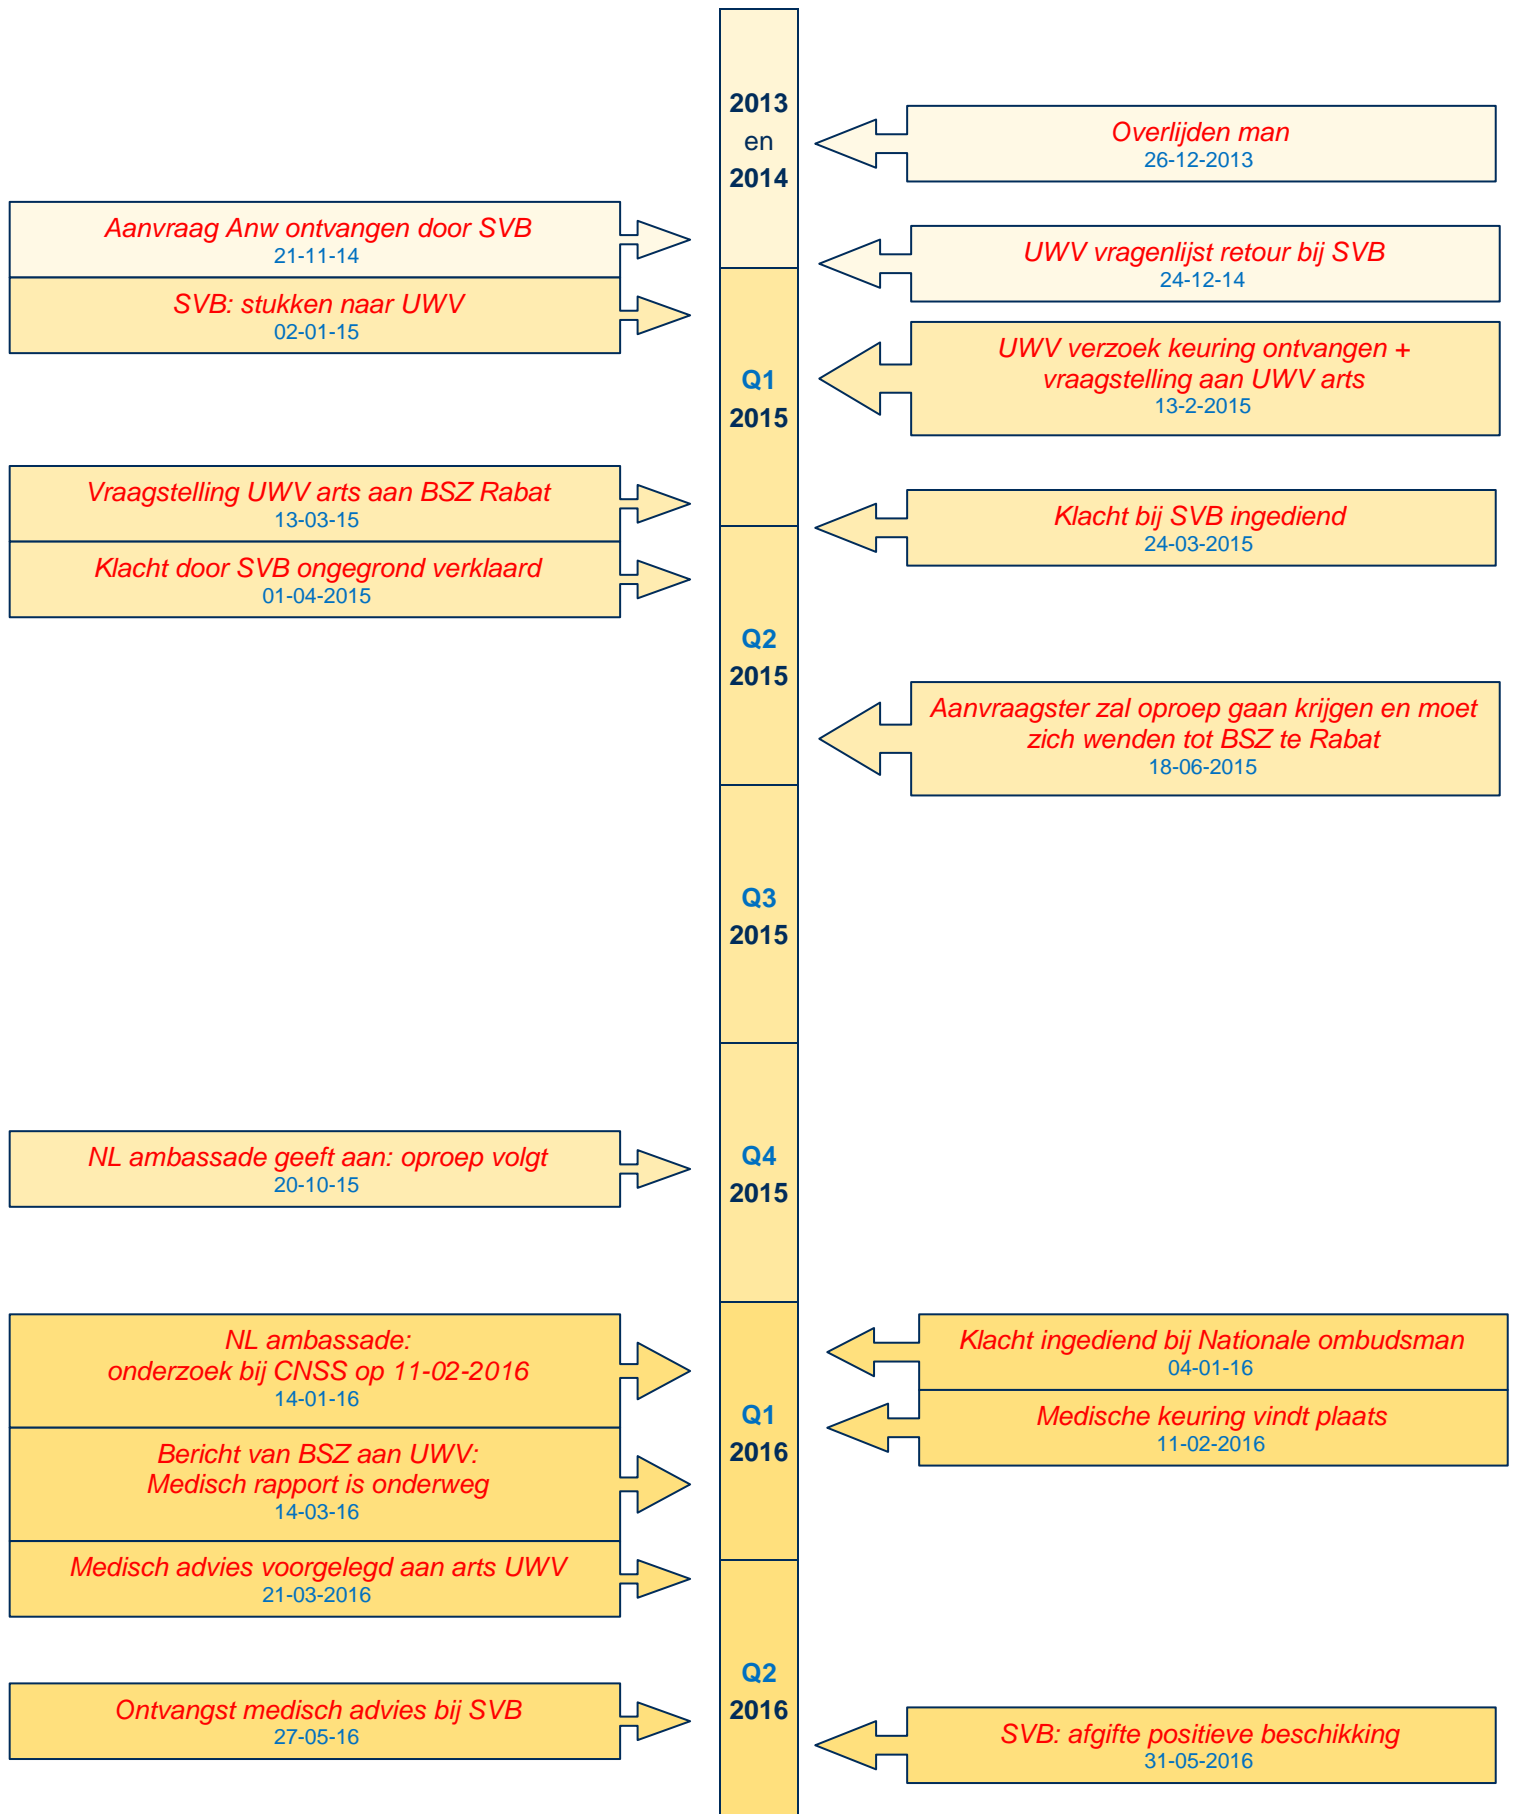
2013
en
2014

Overlijden man
26-12-2013

Aanvraag Anw ontvangen door SVB
21-11-14

UWV vragenlijst retour bij SVB
24-12-14

SVB: stukken naar UWV
02-01-15

Q1
2015

UWV verzoek keuring ontvangen + vraagstelling aan UWV arts
13-2-2015

Vraagstelling UWV arts aan BSZ Rabat
13-03-15

Klacht bij SVB ingediend
24-03-2015

Klacht door SVB ongegrond verklaard
01-04-2015

Q2
2015

Aanvraagster zal oproep gaan krijgen en moet zich wenden tot BSZ te Rabat
18-06-2015

Q3
2015

NL ambassade geeft aan: oproep volgt
20-10-15

Q4
2015

NL ambassade:
onderzoek bij CNSS op 11-02-2016
14-01-16

Klacht ingediend bij Nationale ombudsman
04-01-16

Q1
2016

Medische keuring vindt plaats
11-02-2016

Bericht van BSZ aan UWV:
Medisch rapport is onderweg
14-03-16

Medisch advies voorgelegd aan arts UWV
21-03-2016

Q2
2016

Ontvangst medisch advies bij SVB
27-05-16

SVB: afgifte positieve beschikking
31-05-2016